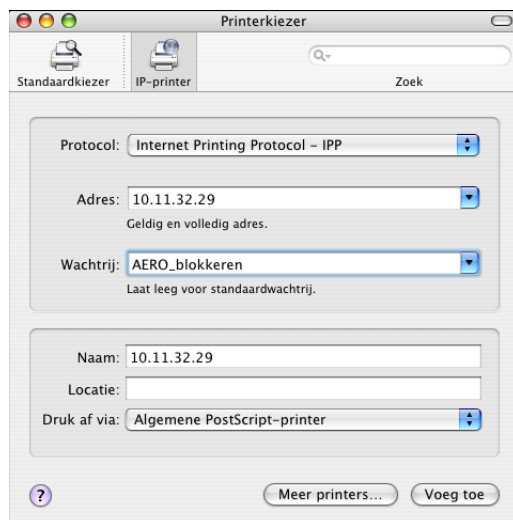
Printerkiezer

Standaardkiezer
IP-printer
Zoek

Protocol: Internet Printing Protocol - IPP

Adres: 10.11.32.29
Geldig en volledig adres.

Wachtrij: AERO_blokkeren
Laat leeg voor standaardwachtrij.

Naam: 10.11.32.29
Locatie:
Druk af via: Algemene PostScript-printer

?
Meer printers...
Voeg toe